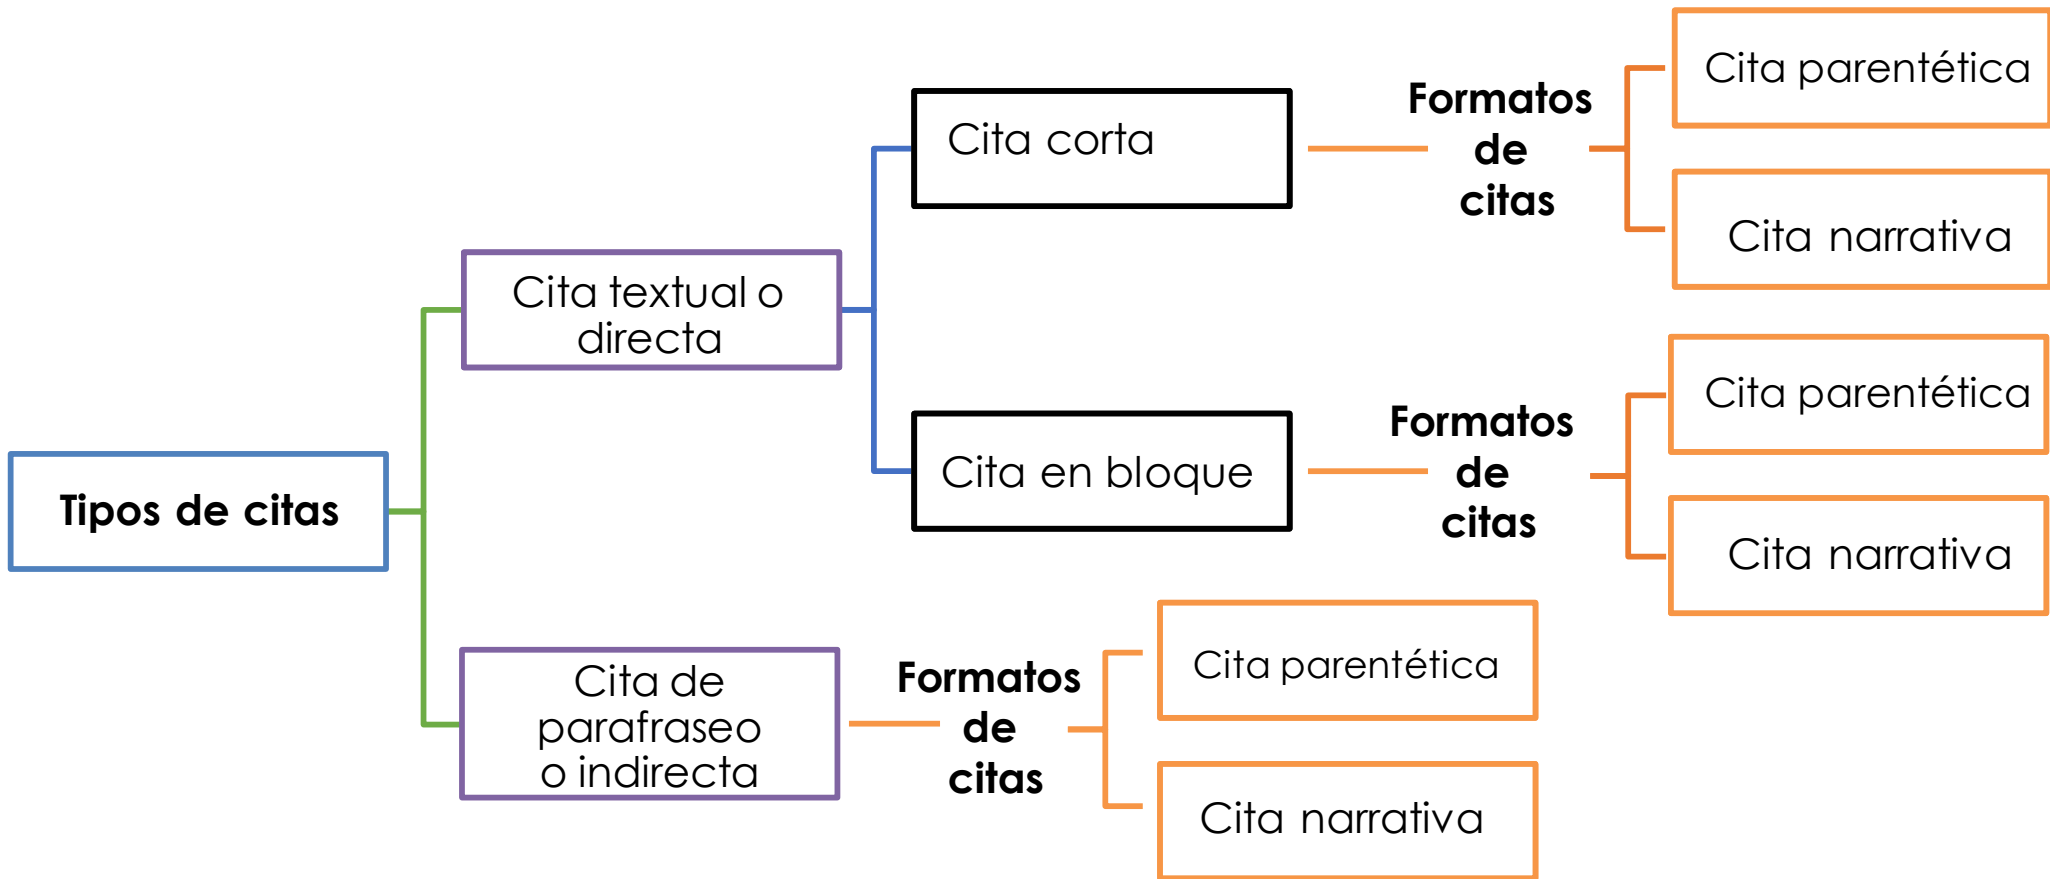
Tipos de citas

Cita textual o directa

Cita corta

Formatos de citas

Cita parentética

Cita narrativa

Cita en bloque

Formatos de citas

Cita parentética

Cita narrativa

Cita de parafraseo o indirecta

Formatos de citas

Cita parentética

Cita narrativa